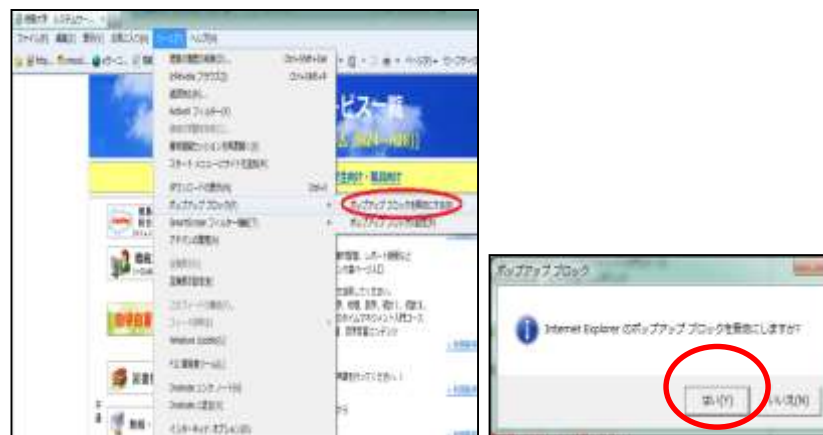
ファイル(F) 編集(E) 表示(V) お気に入り(A) ツール(T) ヘルプ(H)

閲覧の履歴の削除(D)... Ctrl+Shift+Del
InPrivate ブラウズ(I) Ctrl+Shift+P
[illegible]
ActiveX フィルター(X)
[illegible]
最後の閲覧セッションを再度開く(S)
スタート メニューにサイトを追加(M)
ダウンロードの表示(N) Ctrl+J
ポップアップ ブロック(P)
SmartScreen フィルター機能(T)
アドオンの管理(A)
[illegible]
互換表示設定(B)
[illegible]
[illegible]
Windows Update(U)
F12 開発者ツール(L)
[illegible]
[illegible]
インターネット オプション(O)

ポップアップ ブロックを無効にする(B)
ポップアップ ブロックの設定(P)

ビス一覧

ポップアップ ブロック

Internet Explorer のポップアップ ブロックを無効にしますか?

はい(Y)
いいえ(N)